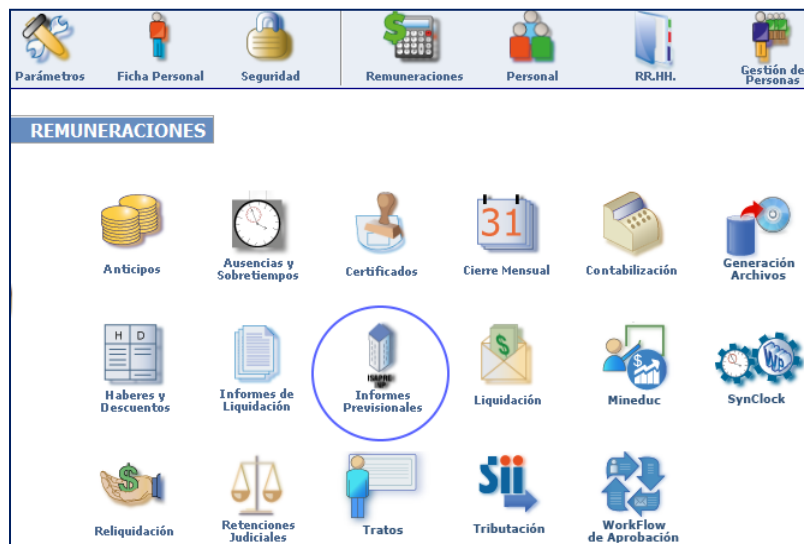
Parámetros
Ficha Personal
Seguridad
Remuneraciones
Personal
RR.HH.
Gestión de Personas

REMUNERACIONES

Anticipos
Ausencias y Sobretiempos
Certificados
31
Cierre Mensual
Contabilización
Generación Archivos

H D
Haberes y Descuentos
Informes de Liquidación
ISAPRE
Informes Previsionales
$
Liquidación
Mineduc
SynClock

$
Reliquidación
Retenciones Judiciales
Tratos
Sii
Tributación
WorkFlow de Aprobación